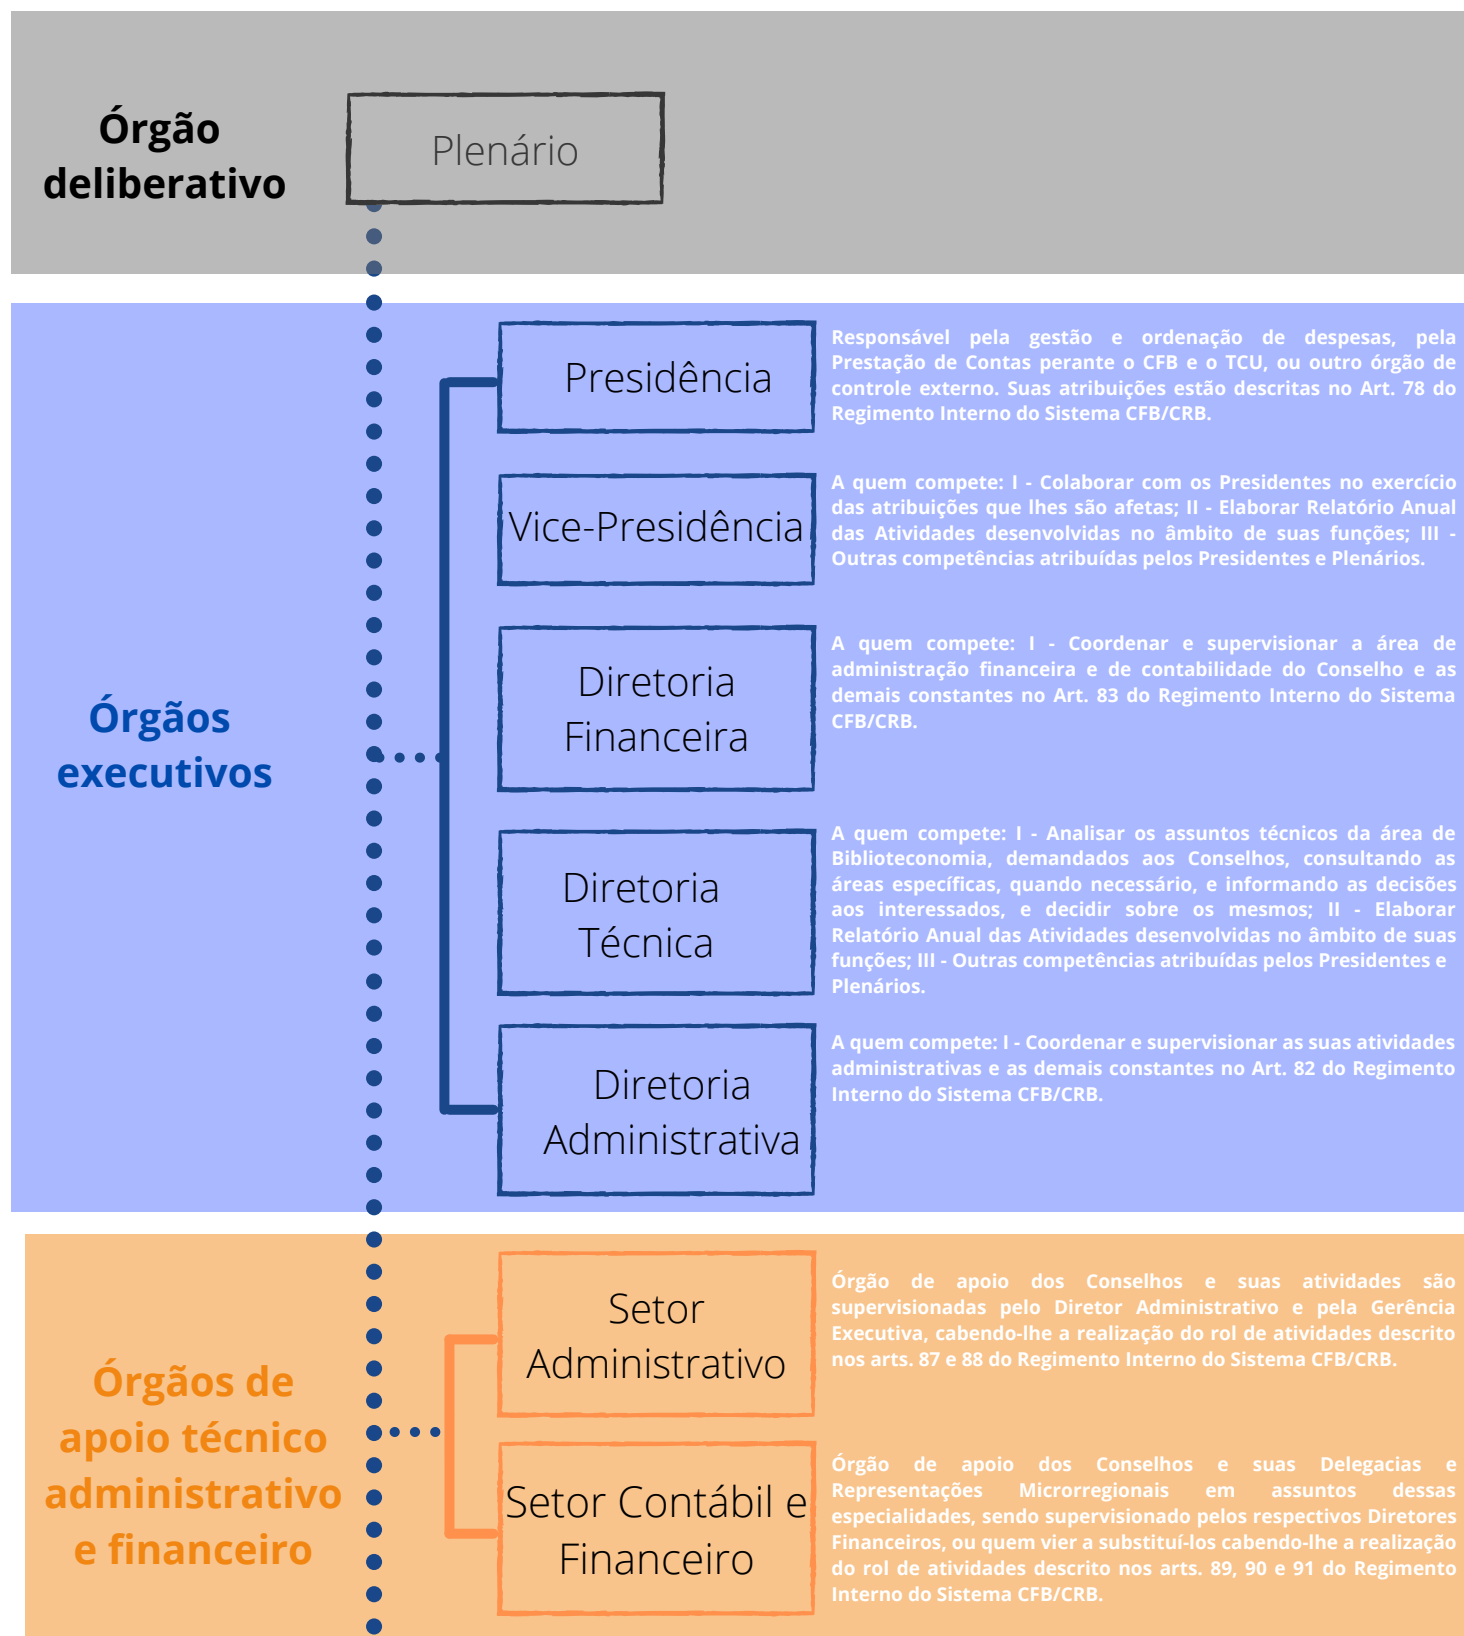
Órgão deliberativo

Plenário

Órgãos executivos

Presidência

Responsável pela gestão e ordenação de despesas, pela Prestação de Contas perante o CFB e o TCU, ou outro órgão de controle externo. Suas atribuições estão descritas no Art. 78 do Regimento Interno do Sistema CFB/CRB.

Vice-Presidência

A quem compete: I - Colaborar com os Presidentes no exercício das atribuições que lhes são afetas; II - Elaborar Relatório Anual das Atividades desenvolvidas no âmbito de suas funções; III - Outras competências atribuídas pelos Presidentes e Plenários.

Diretoria Financeira

A quem compete: I - Coordenar e supervisionar a área de administração financeira e de contabilidade do Conselho e as demais constantes no Art. 83 do Regimento Interno do Sistema CFB/CRB.

Diretoria Técnica

A quem compete: I - Analisar os assuntos técnicos da área de Biblioteconomia, demandados aos Conselhos, consultando as áreas específicas, quando necessário, e informando as decisões aos interessados, e decidir sobre os mesmos; II - Elaborar Relatório Anual das Atividades desenvolvidas no âmbito de suas funções; III - Outras competências atribuídas pelos Presidentes e Plenários.

Diretoria Administrativa

A quem compete: I - Coordenar e supervisionar as suas atividades administrativas e as demais constantes no Art. 82 do Regimento Interno do Sistema CFB/CRB.

Órgãos de apoio técnico administrativo e financeiro

Setor Administrativo

Órgão de apoio dos Conselhos e suas atividades são supervisionadas pelo Diretor Administrativo e pela Gerência Executiva, cabendo-lhe a realização do rol de atividades descrito nos arts. 87 e 88 do Regimento Interno do Sistema CFB/CRB.

Setor Contábil e Financeiro

Órgão de apoio dos Conselhos e suas Delegacias e Representações Microrregionais em assuntos dessas especialidades, sendo supervisionado pelos respectivos Diretores Financeiros, ou quem vier a substituí-los cabendo-lhe a realização do rol de atividades descrito nos arts. 89, 90 e 91 do Regimento Interno do Sistema CFB/CRB.